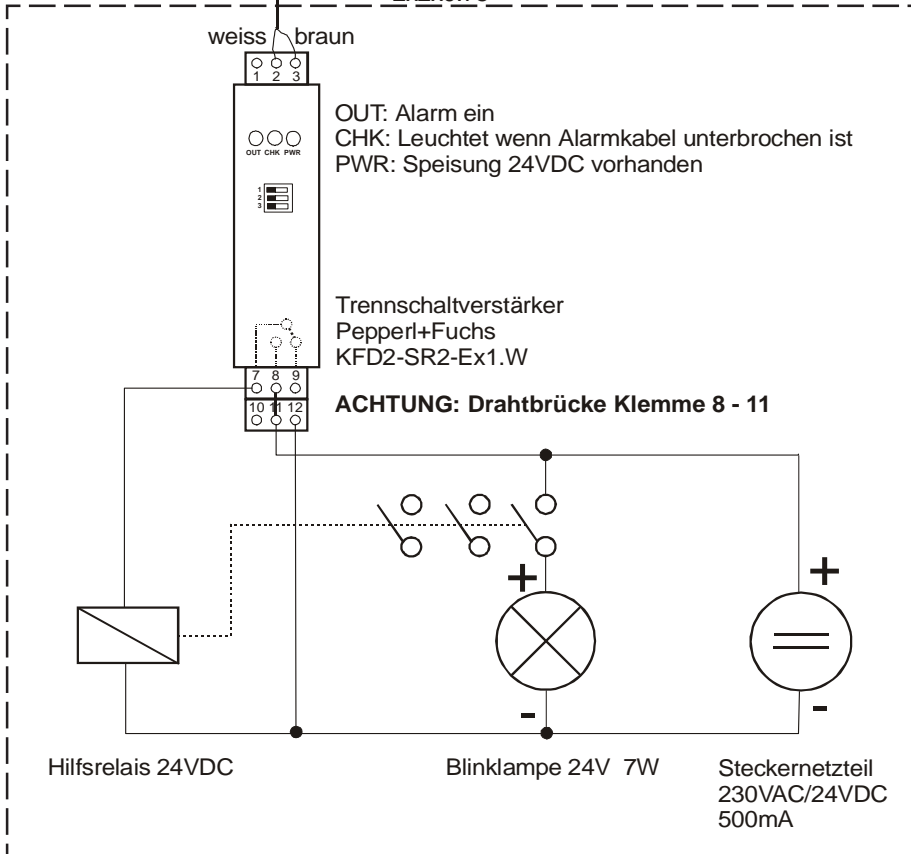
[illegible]

weiss braun

1 2 3

OUT CHK PWR

1
2
3

OUT: Alarm ein
CHK: Leuchtet wenn Alarmkabel unterbrochen ist
PWR: Speisung 24VDC vorhanden

Trennschaltverstärker
Pepperl+Fuchs
KFD2-SR2-Ex1.W

7 8 9
10 11 12

**ACHTUNG: Drahtbrücke Klemme 8 - 11**

+
-
+
-

Hilfsrelais 24VDC

Blinklampe 24V 7W

Steckernetzteil
230VAC/24VDC
500mA